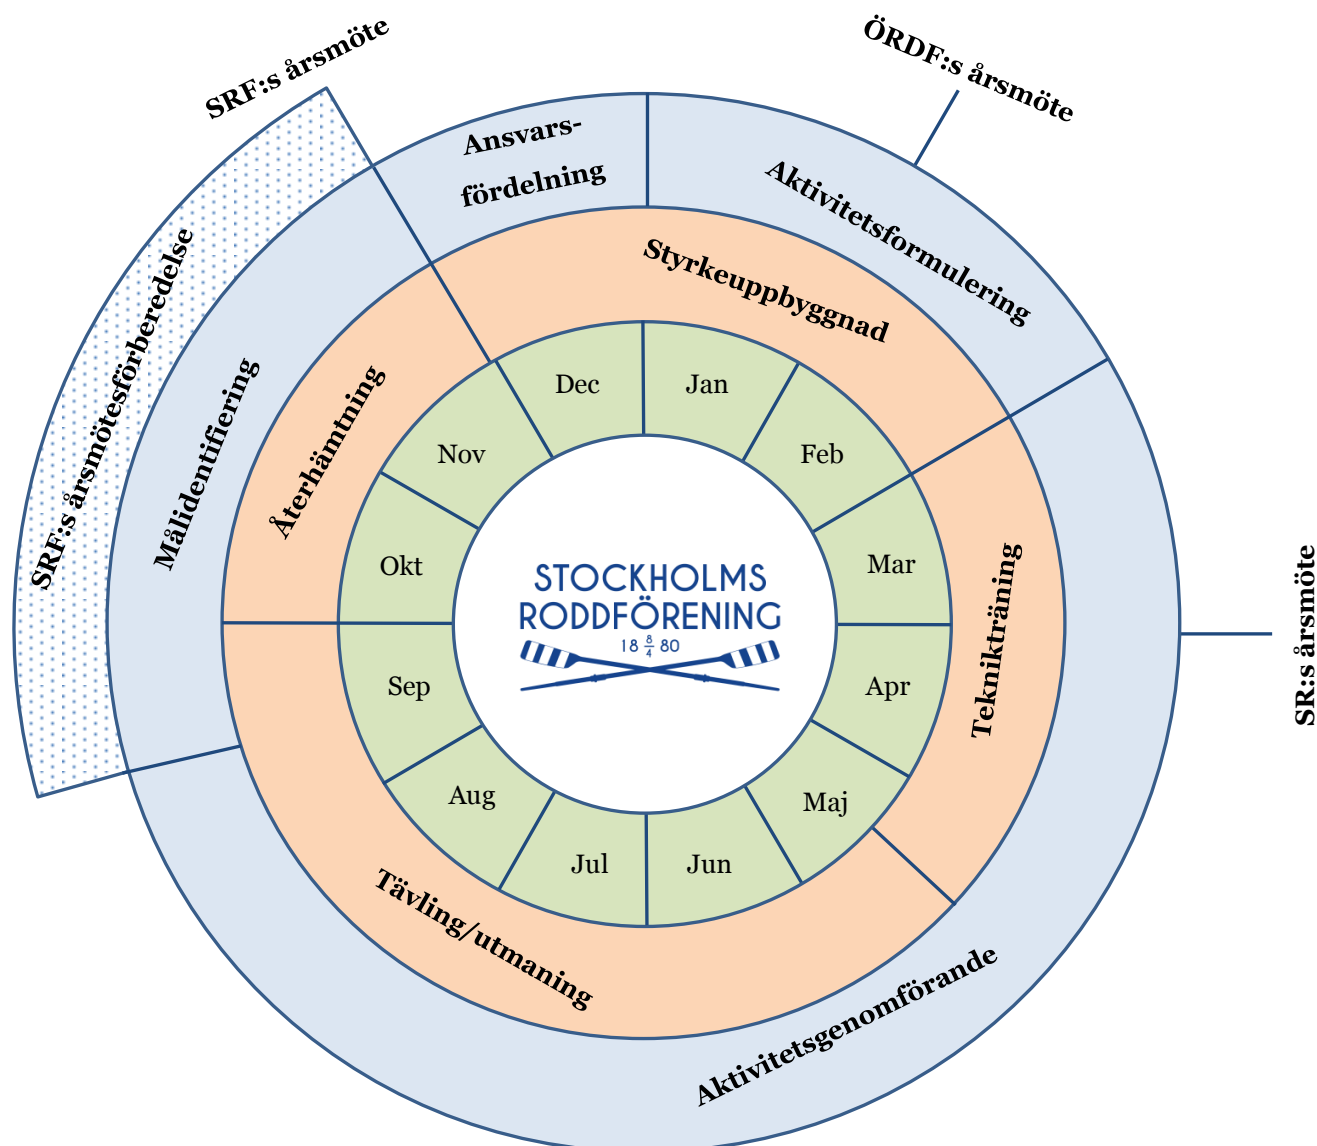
SRF:s årsmöte

ÖRDF:s årsmöte

SR:s årsmöte

SRF:s årsmötesförberedelse

Ansvarsfördelning

Aktivitetsformulering

Målidentifiering

Aktivitetsgenomförande

Styrkeuppbyggnad

Återhämtning

Teknikträning

Tävling/utmaning

Dec
Jan
Feb
Mar
Apr
Maj
Jun
Jul
Aug
Sep
Okt
Nov

STOCKHOLMS
RODDFÖRENING
18 $\frac{8}{4}$ 80